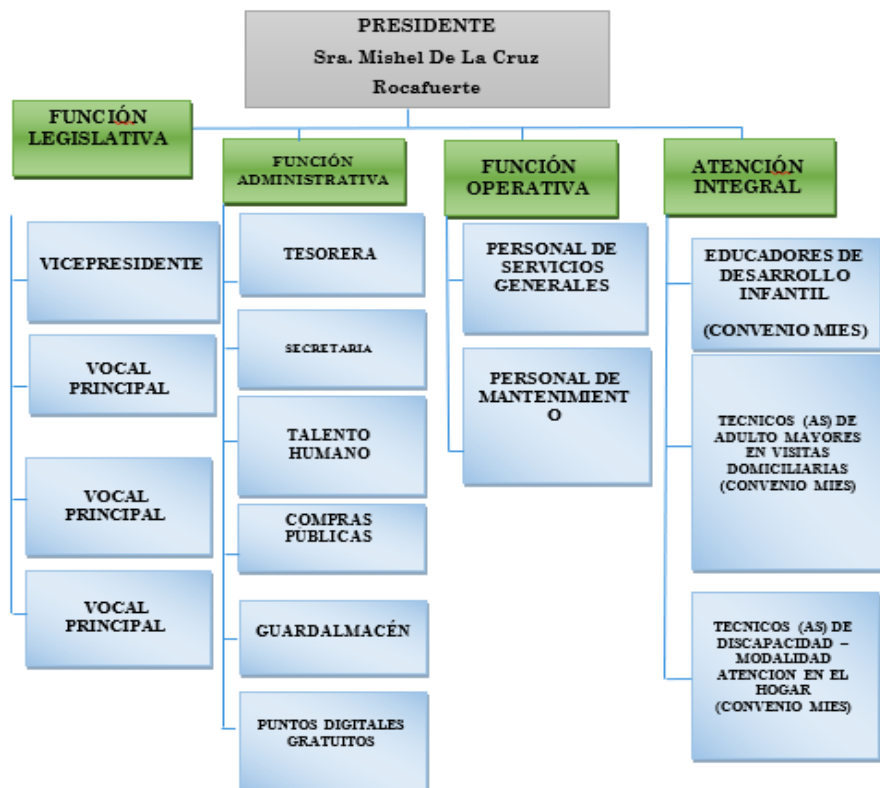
PRESIDENTE
Sra. Mishel De La Cruz Rocafuerte

FUNCIÓN LEGISLATIVA

VICEPRESIDENTE

VOCAL PRINCIPAL

VOCAL PRINCIPAL

VOCAL PRINCIPAL

FUNCIÓN ADMINISTRATIVA

TESORERA

SECRETARIA

TALENTO HUMANO

COMPRAS PUBLICAS

GUARDALMACÉN

PUNTOS DIGITALES GRATUITOS

FUNCIÓN OPERATIVA

PERSONAL DE SERVICIOS GENERALES

PERSONAL DE MANTENIMIENT O

ATENCIÓN INTEGRAL

EDUCADORES DE DESARROLLO INFANTIL

(CONVENIO MIES)

TECNICOS (AS) DE ADULTO MAYORES EN VISITAS DOMICILIARIAS (CONVENIO MIES)

TECNICOS (AS) DE DISCAPACIDAD – MODALIDAD ATENCION EN EL HOGAR (CONVENIO MIES)